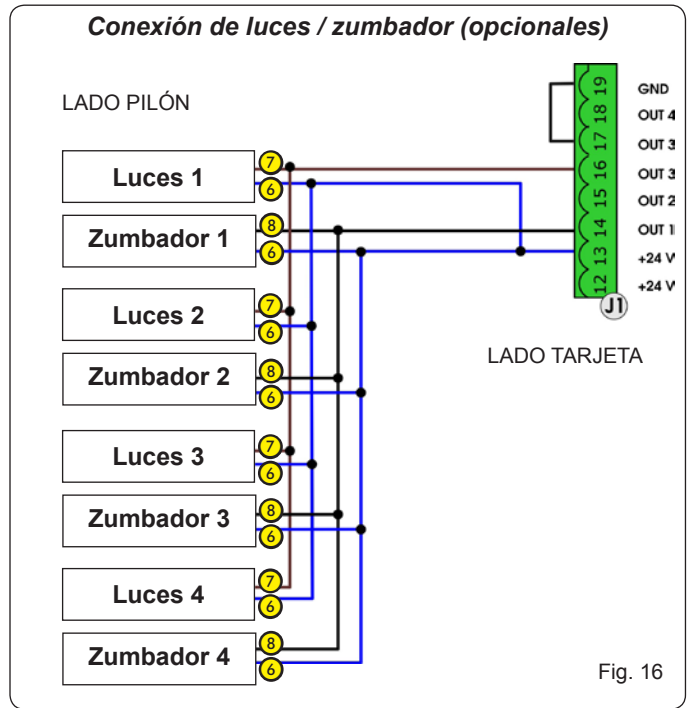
Conexión de luces / zumbador (opcionales)

LADO PILÓN

Luces 1
7
6
Zumbador 1
8
6
Luces 2
7
6
Zumbador 2
8
6
Luces 3
7
6
Zumbador 3
8
6
Luces 4
7
6
Zumbador 4
8
6

19 GND
18 OUT 4
17 OUT 3
16 OUT 3
15 OUT 2
14 OUT 1
13 +24 V
12 +24 V
J1

LADO TARJETA

Fig. 16